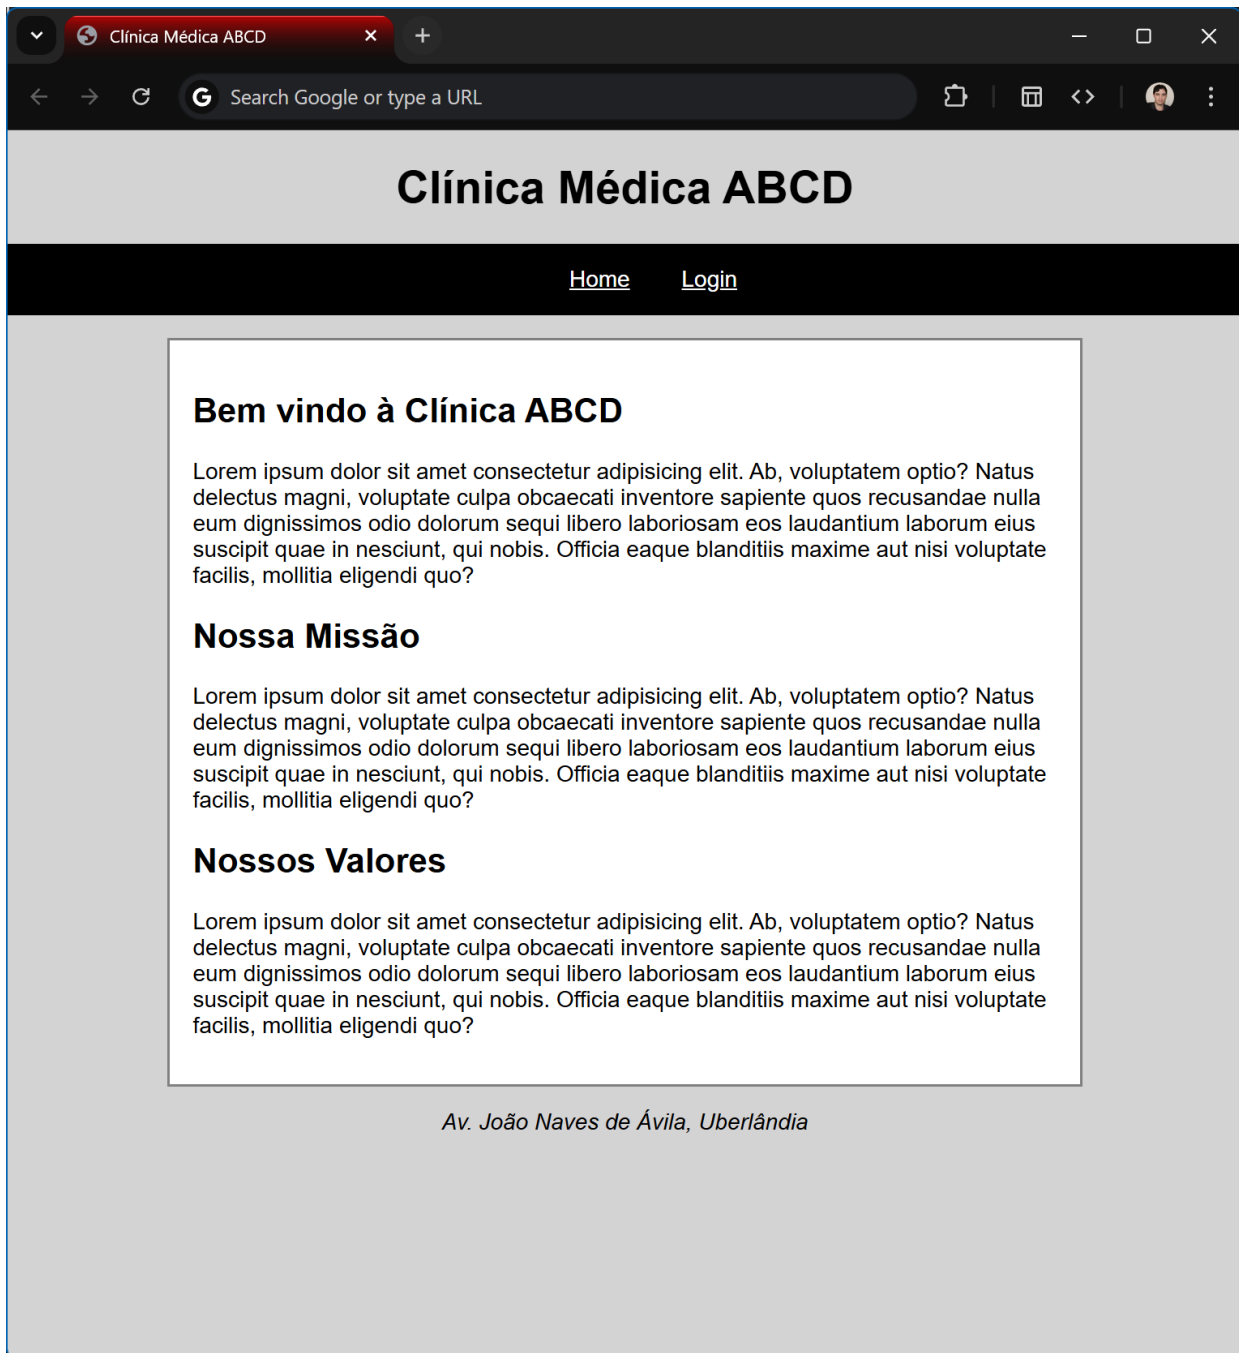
Clínica Médica ABCD

Search Google or type a URL

Clínica Médica ABCD

Home Login

Bem vindo à Clínica ABCD

Lorem ipsum dolor sit amet consectetur adipisicing elit. Ab, voluptatem optio? Natus delectus magni, voluptate culpa obcaecati inventore sapiente quos recusandae nulla eum dignissimos odio dolorum sequi libero laboriosam eos laudantium laborum eius suscipit quae in nesciunt, qui nobis. Officia eaque blanditiis maxime aut nisi voluptate facilis, mollitia eligendi quo?

Nossa Missão

Lorem ipsum dolor sit amet consectetur adipisicing elit. Ab, voluptatem optio? Natus delectus magni, voluptate culpa obcaecati inventore sapiente quos recusandae nulla eum dignissimos odio dolorum sequi libero laboriosam eos laudantium laborum eius suscipit quae in nesciunt, qui nobis. Officia eaque blanditiis maxime aut nisi voluptate facilis, mollitia eligendi quo?

Nossos Valores

Lorem ipsum dolor sit amet consectetur adipisicing elit. Ab, voluptatem optio? Natus delectus magni, voluptate culpa obcaecati inventore sapiente quos recusandae nulla eum dignissimos odio dolorum sequi libero laboriosam eos laudantium laborum eius suscipit quae in nesciunt, qui nobis. Officia eaque blanditiis maxime aut nisi voluptate facilis, mollitia eligendi quo?

Av. João Naves de Ávila, Uberlândia